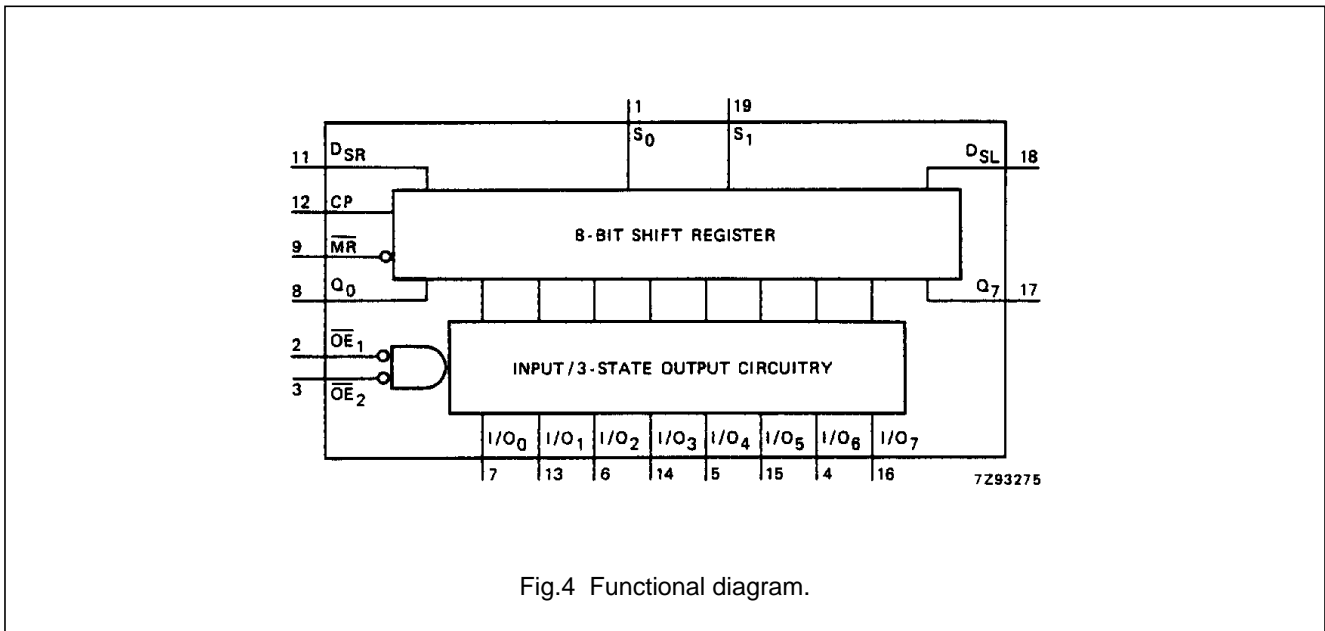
1
$S_0$
19
$S_1$
11 $D_{SR}$
12 CP
9 $\overline{MR}$
8 $Q_0$
$D_{SL}$ 18
$Q_7$ 17
8-BIT SHIFT REGISTER
2 $\overline{OE}_1$
3 $\overline{OE}_2$
INPUT/3-STATE OUTPUT CIRCUITRY

| $I/O_0$ | $I/O_1$ | $I/O_2$ | $I/O_3$ | $I/O_4$ | $I/O_5$ | $I/O_6$ | $I/O_7$ |
|---|---|---|---|---|---|---|---|
| 7 | 13 | 6 | 14 | 5 | 15 | 4 | 16 |

7Z93275

Fig.4 Functional diagram.